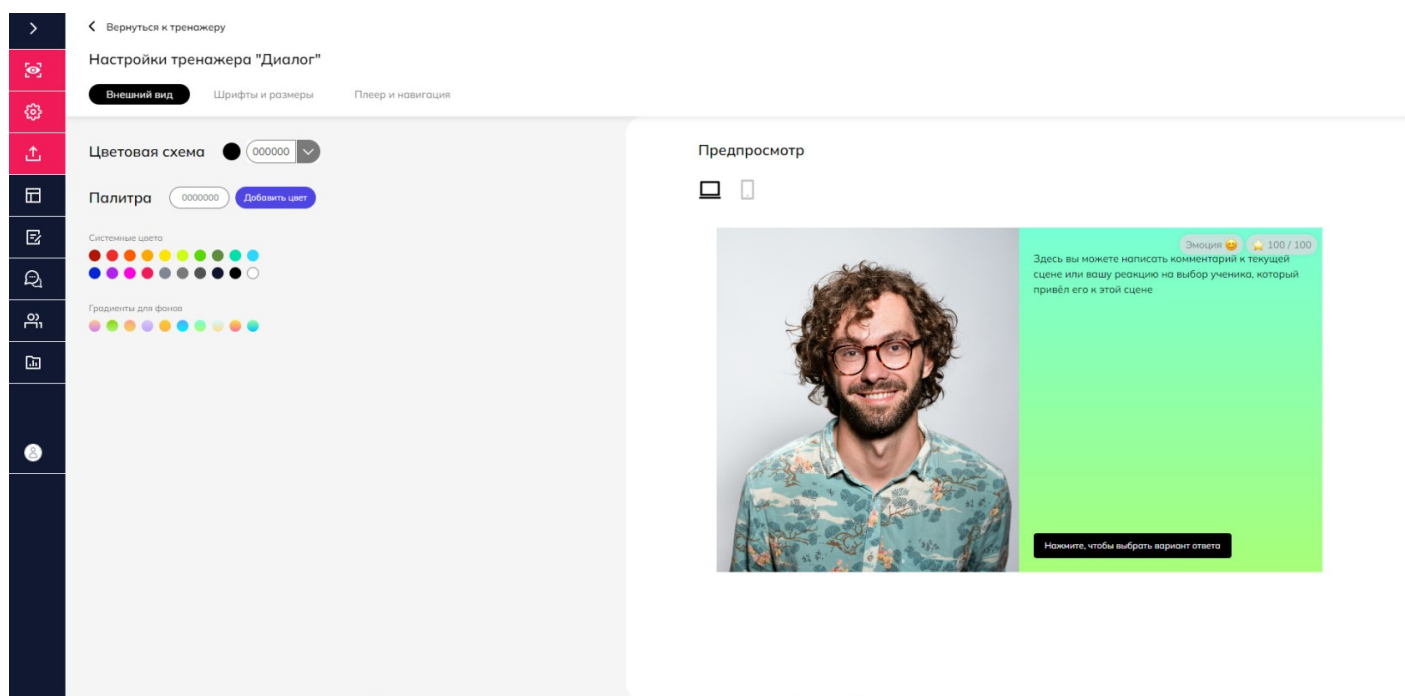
Вернуться к тренажеру

Настройки тренажера "Диалог"

Внешний вид
Шрифты и размеры
Плеер и навигация

Цветовая схема 000000

Палитра 0000000 Добавить цвет

Системные цвета

Градиенты для фонов

Предпросмотр

Эмоция 😊 100 / 100

Здесь вы можете написать комментарий к текущей сцене или вашу реакцию на выбор ученика, который привёл его к этой сцене

Нажмите, чтобы выбрать вариант ответа